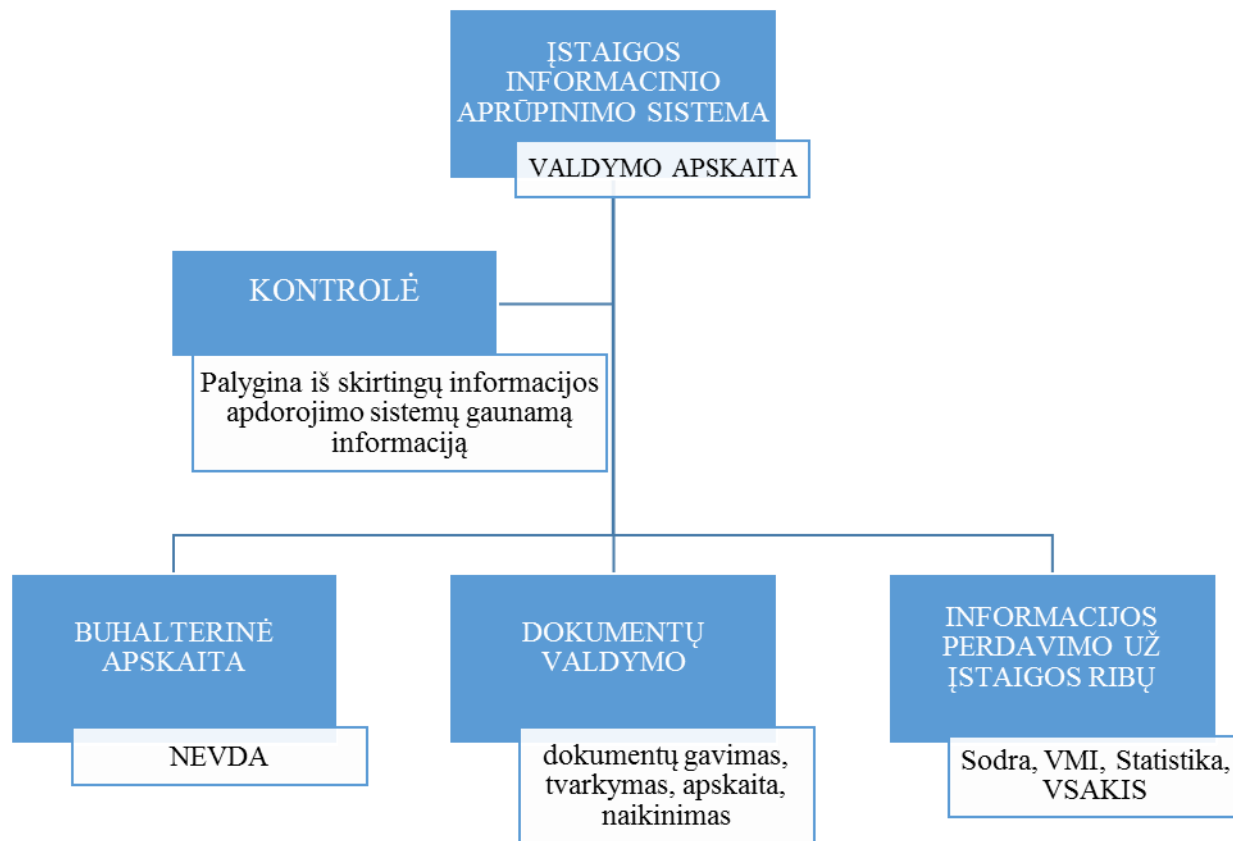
ĮSTAIGOS INFORMACINIO APRŪPINIMO SISTEMA

VALDYMO APSKAITA

KONTROLĖ

Palygina iš skirtingų informacijos apdorojimo sistemų gaunamą informaciją

BUHALTERINĖ APSKAITA

NEVDA

DOKUMENTŲ VALDYMO

dokumentų gavimas, tvarkymas, apskaita, naikinimas

INFORMACIJOS PERDAVIMO UŽ ĮSTAIGOS RIBŲ

Sodra, VMI, Statistika, VSAKIS